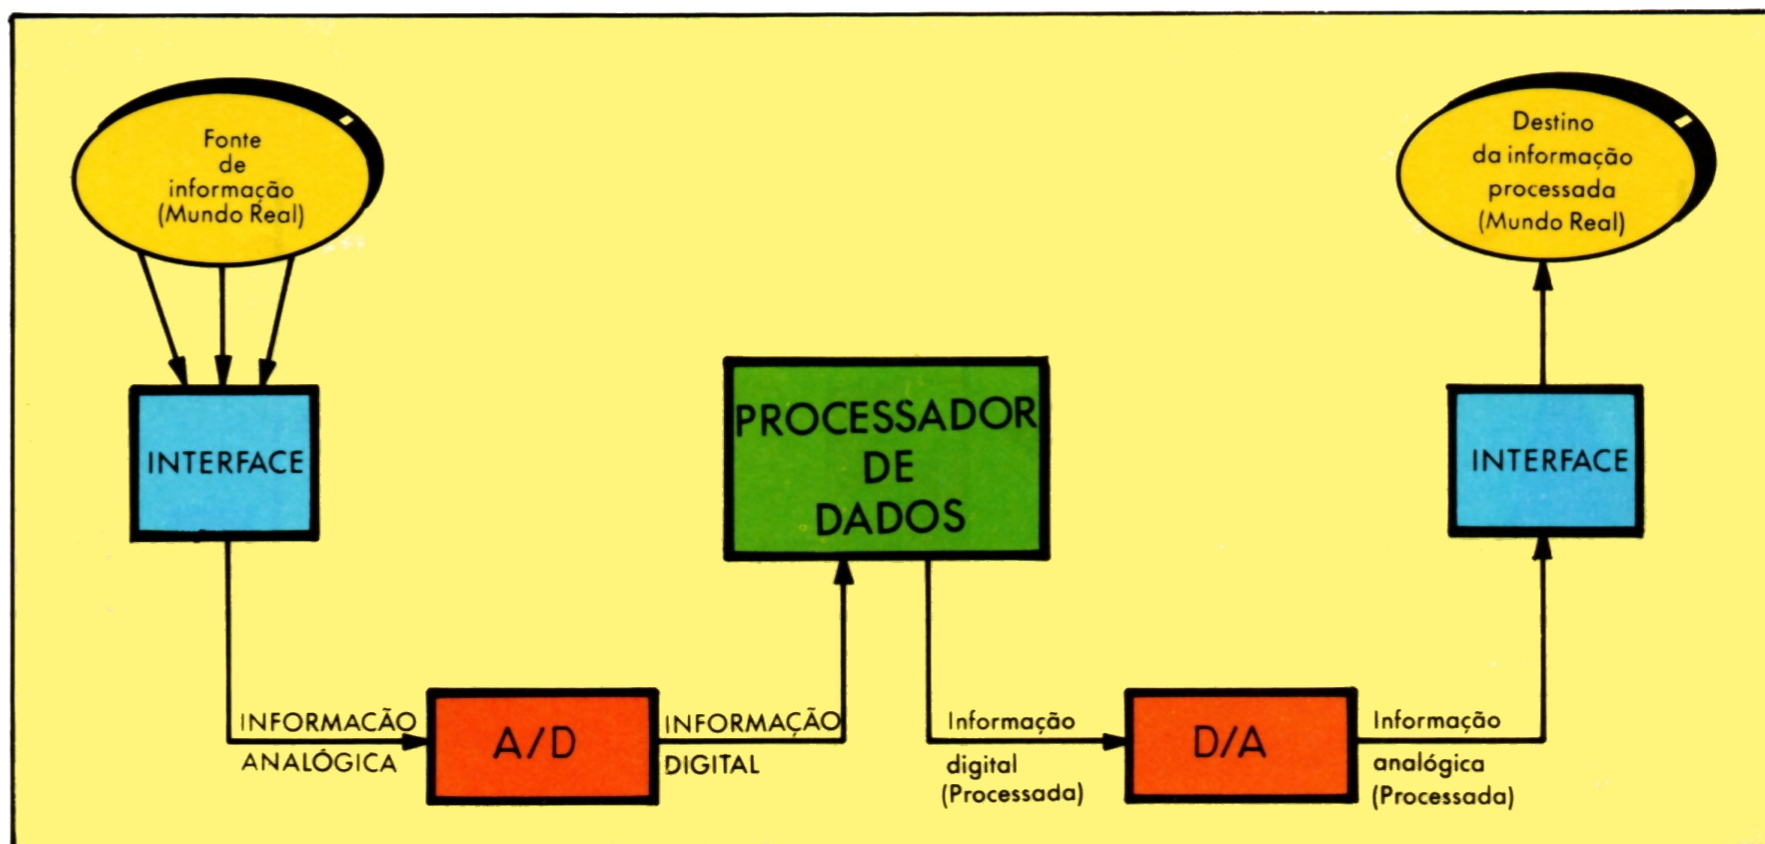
Fonte de informação (Mundo Real)

INTERFACE

INFORMACÃO ANALÓGICA

A/D

INFORMAÇÃO DIGITAL

PROCESSADOR DE DADOS

Informação digital (Processada)

D/A

Informação analógica (Processada)

INTERFACE

Destino da informação processada (Mundo Real)